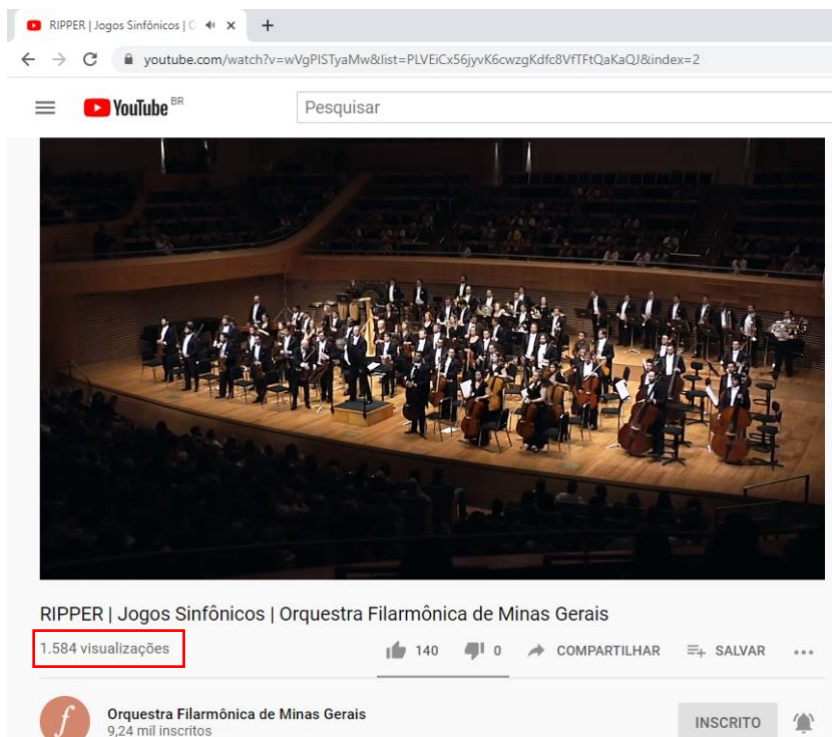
RIPPER | Jogos Sinfônicos | C

youtube.com/watch?v=wVgPISTyaMw&list=PLVEiCx56jyvK6cwzgKdfc8VfTFtQaKaQJ&index=2

YouTube BR

Pesquisar

RIPPER | Jogos Sinfônicos | Orquestra Filarmônica de Minas Gerais

1.584 visualizações

140

0

COMPARTILHAR

SALVAR

Orquestra Filarmônica de Minas Gerais
9,24 mil inscritos

INSCRITO